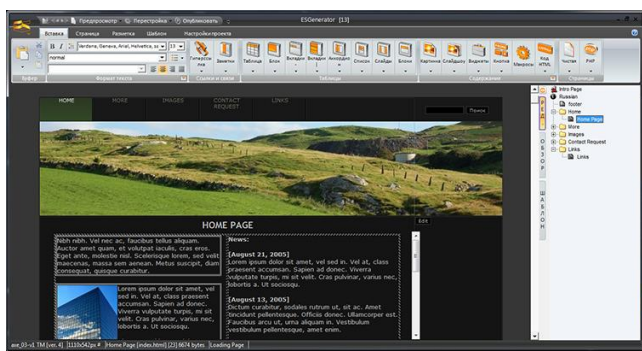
Предпросмотр | Перестройка | Опубликовать | ESGenerator [13]

Вставка | Страница | Разметка | Шаблон | Настройки проекта

Verdana, Geneva, Arial, Helvetica, sa | 10
normal

Гиперссылка | Заметки | Таблица | Блок | Вкладки | Вкладки | Аккордеон | Списки | Слайды | Блоки | Картинка | Слайдшоу | Виджеты | Кнопка | Микросхема | Код HTML | Чистая | PHP

Буфер | Формат текста | Ссылки и связи | Таблицы | Содержание | Страницы

HOME | MORE | IMAGES | CONTACT REQUEST | LINKS

Поиск

HOME PAGE

Nibh nibh. Vel nec ac, faucibus tellus aliquam. Auctor amet quam, et volutpat iaculis, cras eros. Eget ante, molestie nisl. Scelerisque lorem, sed velit maecenas, massa sem aenean. Metus suscipit, diam consequat, quisque curabitur.

Lorem ipsum dolor sit amet, vel sed in. Vel at, class praesent accumsan. Sapien ad donec. Viverra vulputate turpis, mi sit velit. Cras pulvinar, varius nec, lobortis a. Ut sociosqu.

News:

[August 21, 2005]
Lorem ipsum dolor sit amet, vel sed in. Vel at, class praesent accumsan. Sapien ad donec. Viverra vulputate turpis, mi sit velit. Cras pulvinar, varius nec, lobortis a. Ut sociosqu.

[August 13, 2005]
Dictum curabitur, sodales rutrum ut, sit ac. Amet tincidunt pellentesque. Officiis donec. Ullamcorper est. Faucibus arcu ut, urna aliquam in. Vestibulum vestibulum pellentesque, amet enim.

Edit

Intro Page
Russian
footer
Home
Home Page
More
Images
Contact Request
Links
Links

О Б З О Р
Ш А Б Л О Н

ase_03-c1.TM [ver. 4] | 1133x542px | Home Page [index.html] (22) 6674 bytes | Loading Page